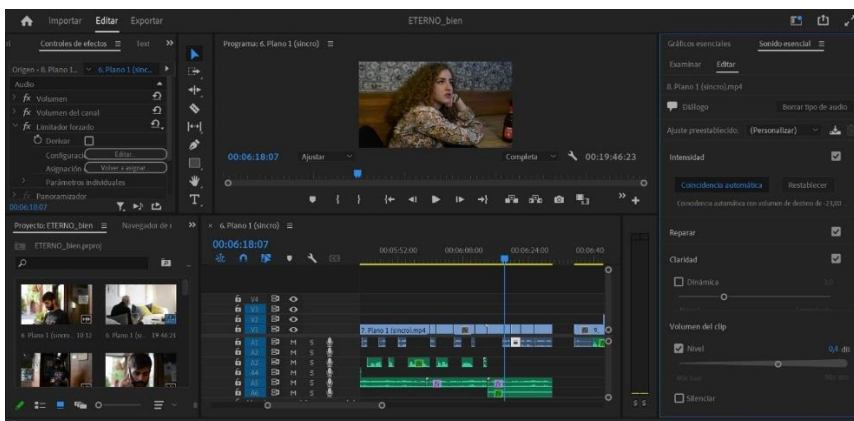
Importar Editar Exportar
ETERNO_bien
Controles de efectos ≡ Text »
Origen - 6. Plano 1... 6. Plano 1 (sinc...
Audio
fx Volumen
fx Volumen del canal
fx Limitador forzado
Omitir
Configuraci... Editar...
Asignación Volver a asignar
Parámetros individuales
Panoramizador
00:06:18:07
Programa: 6. Plano 1 (sincro) ≡
00:06:18:07 Ajustar Completa 00:19:46:23
Gráficos esenciales Sonido esencial ≡
Examinar Editar
6. Plano 1 (sincro).mp4
Diálogo Borrar tipo de audio
Ajuste preestablecido: (Personalizar)
Intensidad
Coincidencia automática Restablecer
Coincidencia automática con volumen de destino de -23,00
Reparar
Claridad
Dinámica
Volumen del clip
Nivel 0,0 dB
Silenciar
Proyecto: ETERNO_bien ≡ Navegador de
ETERNO_bien.prproj
6. Plano 1 (sincro 19:12 6. Plano 1 (s... 19:46:23
× 6. Plano 1 (sincro) ≡
00:06:18:07
00:05:52:00 00:06:08:00 00:06:24:00 00:06:40
V4 V3 V2 V1
A1 A2 A3 A4 A5 A6
7. Plano 1 (sincro).mp4
M S